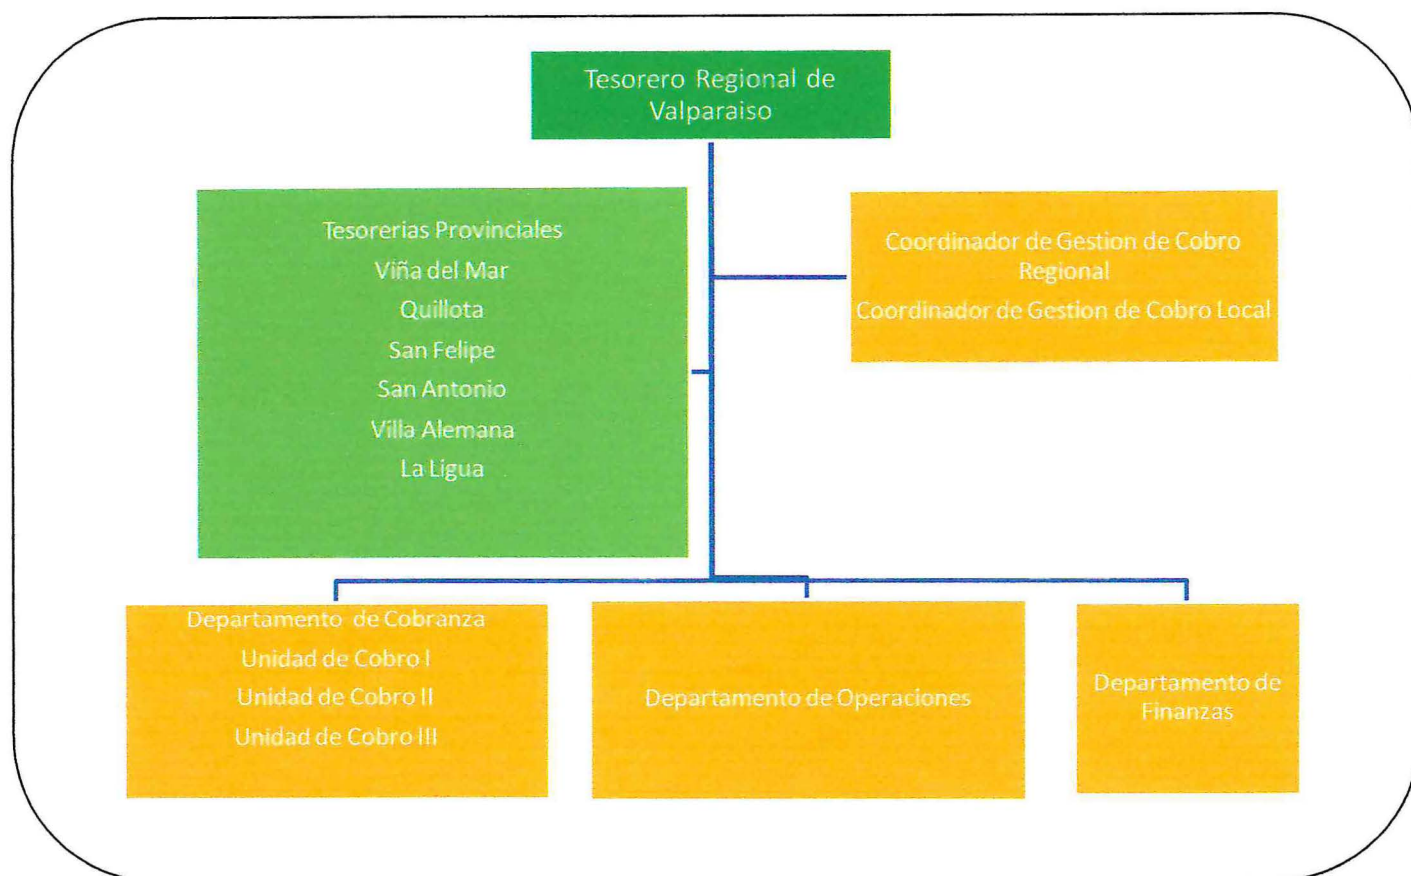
Tesorero Regional de Valparaiso

Tesorerias Provinciales
Viña del Mar
Quillota
San Felipe
San Antonio
Villa Alemana
La Ligua

Coordinador de Gestion de Cobro Regional
Coordinador de Gestion de Cobro Local

Departamento de Cobranza
Unidad de Cobro I
Unidad de Cobro II
Unidad de Cobro III

Departamento de Operaciones

Departamento de Finanzas